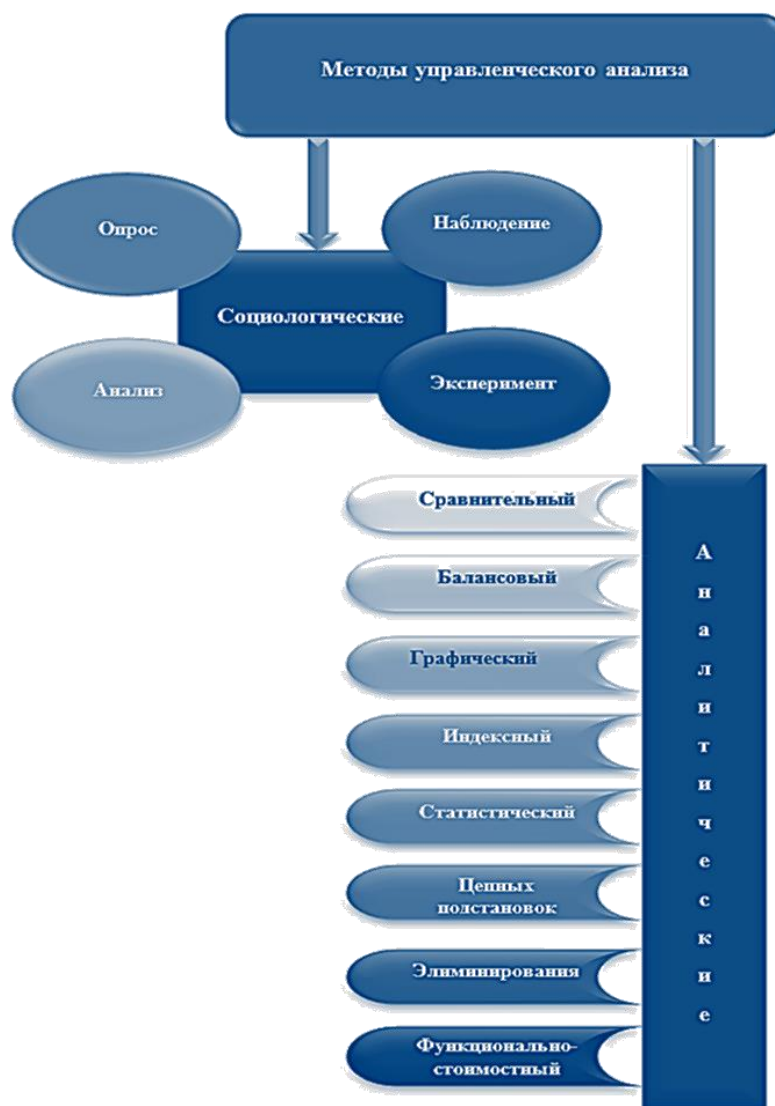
Методы управленческого анализа

Опрос

Наблюдение

Социологические

Анализ

Эксперимент

Сравнительный

Балансовый

Графический

Индексный

Статистический

Цепных подстановок

Элиминирования

Функционально-стоимостный

А
н
а
л
и
т
и
ч
е
с
к
и
е